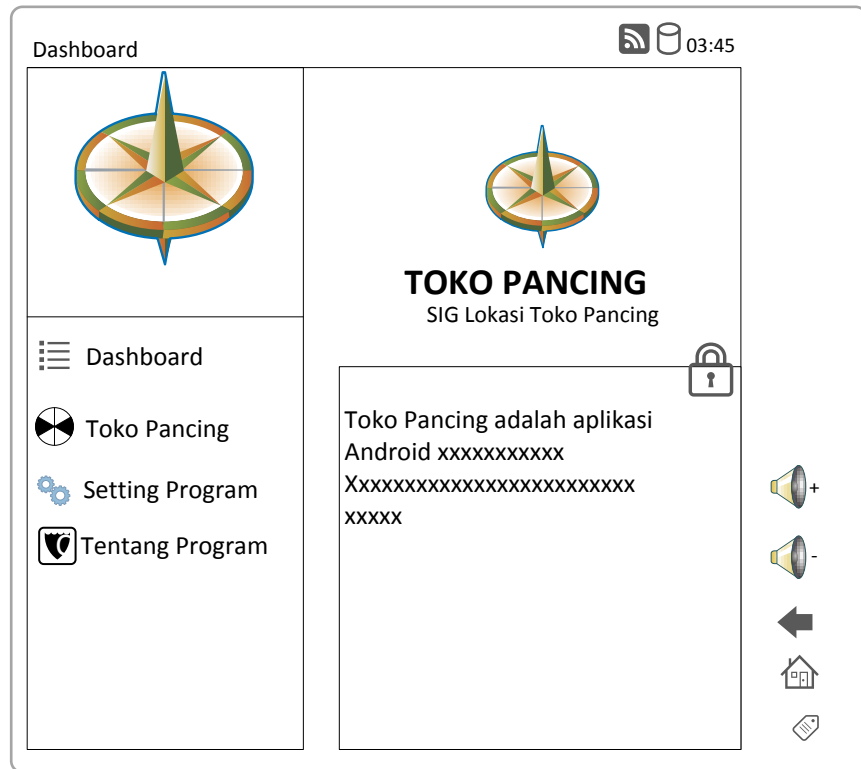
Dashboard

03:45

Dashboard

Toko Pancing

Setting Program

Tentang Program

TOKO PANCING

SIG Lokasi Toko Pancing

Toko Pancing adalah aplikasi Android xxxxxxxxxxx Xxxxxxxxxxxxxxxxxxxxxxxxx xxxxx

+

-